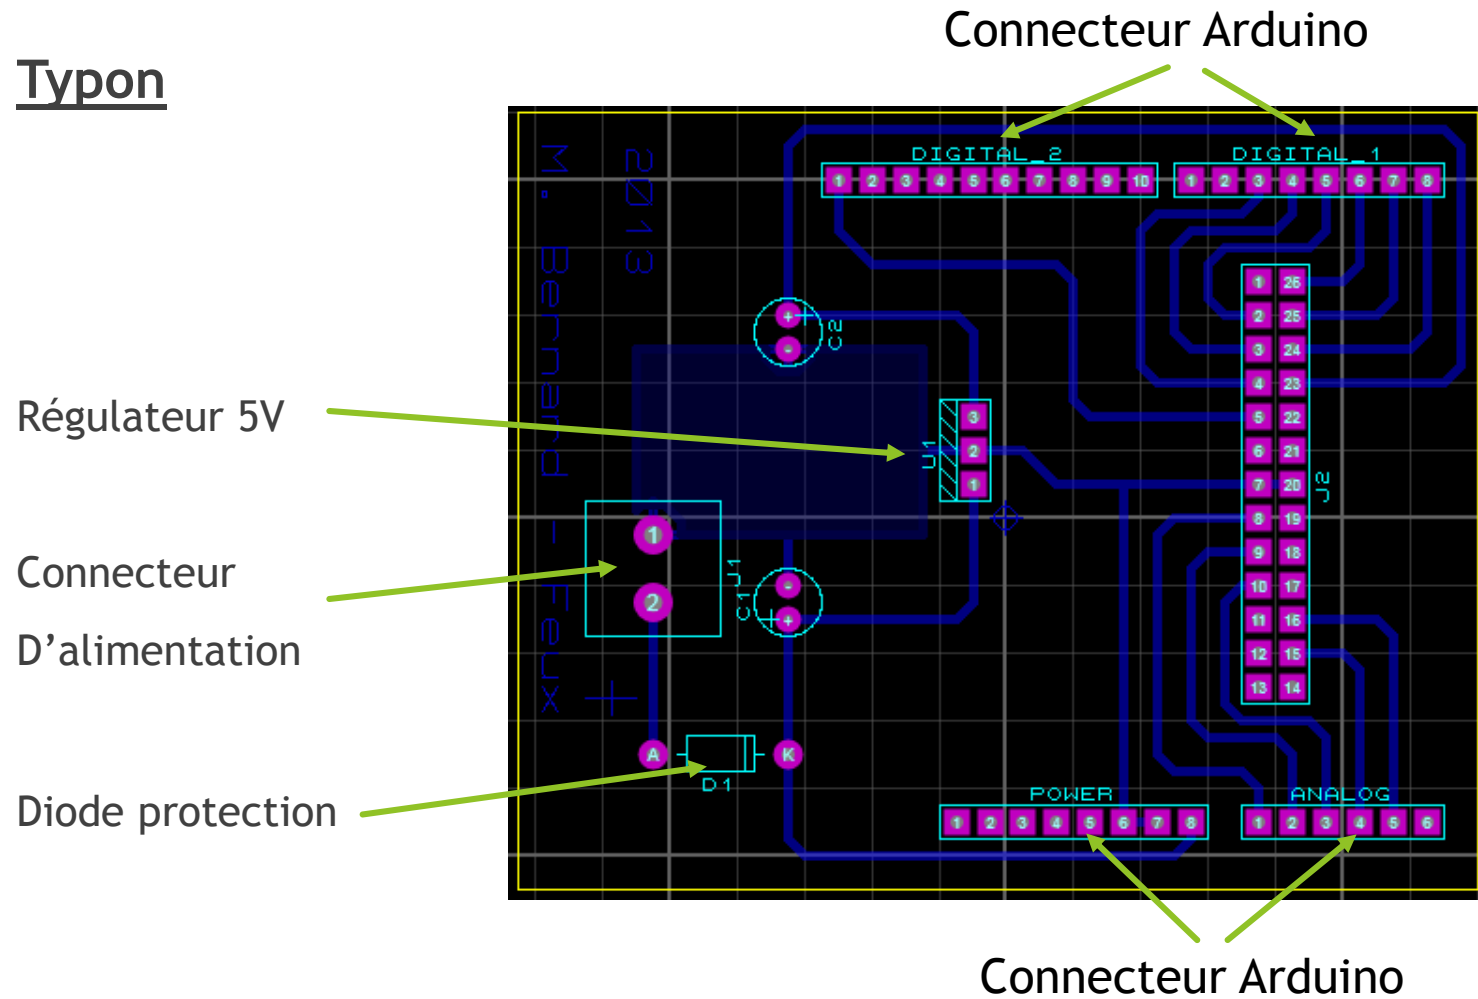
Typon

Connecteur Arduino

DIGITAL_2
1 2 3 4 5 6 7 8 9 10

DIGITAL_1
1 2 3 4 5 6 7 8

M. Bernard - Feux

2013

C2

Régulateur 5V

U1

3
2
1

J2

| 1 | 26 |
|---|---|
| 2 | 25 |
| 3 | 24 |
| 4 | 23 |
| 5 | 22 |
| 6 | 21 |
| 7 | 20 |
| 8 | 19 |
| 9 | 18 |
| 10 | 17 |
| 11 | 16 |
| 12 | 15 |
| 13 | 14 |

Connecteur

D'alimentation

J1

1
2

C1

Diode protection

A K

D1

POWER
1 2 3 4 5 6 7 8

ANALOG
1 2 3 4 5 6

Connecteur Arduino